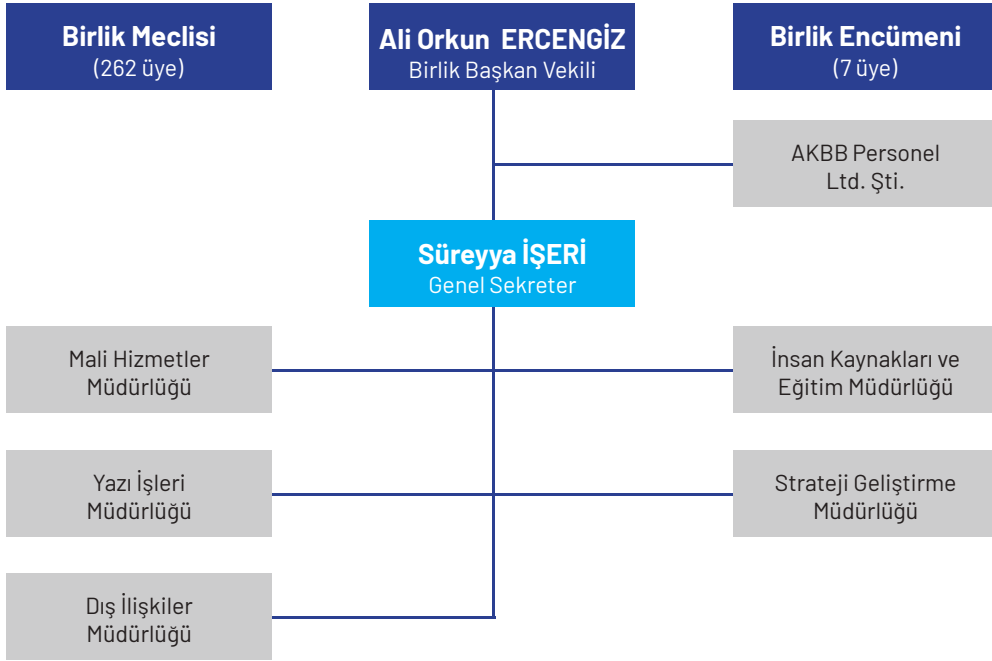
Birlik Meclisi
(262 üye)

Ali Orkun ERCENGİZ
Birlik Başkan Vekili

Birlik Encümeni
(7 üye)

AKBB Personel
Ltd. Şti.

Süreyya İŞERİ
Genel Sekreter

Mali Hizmetler
Müdürlüğü

İnsan Kaynakları ve
Eğitim Müdürlüğü

Yazı İşleri
Müdürlüğü

Strateji Geliştirme
Müdürlüğü

Dış İlişkiler
Müdürlüğü